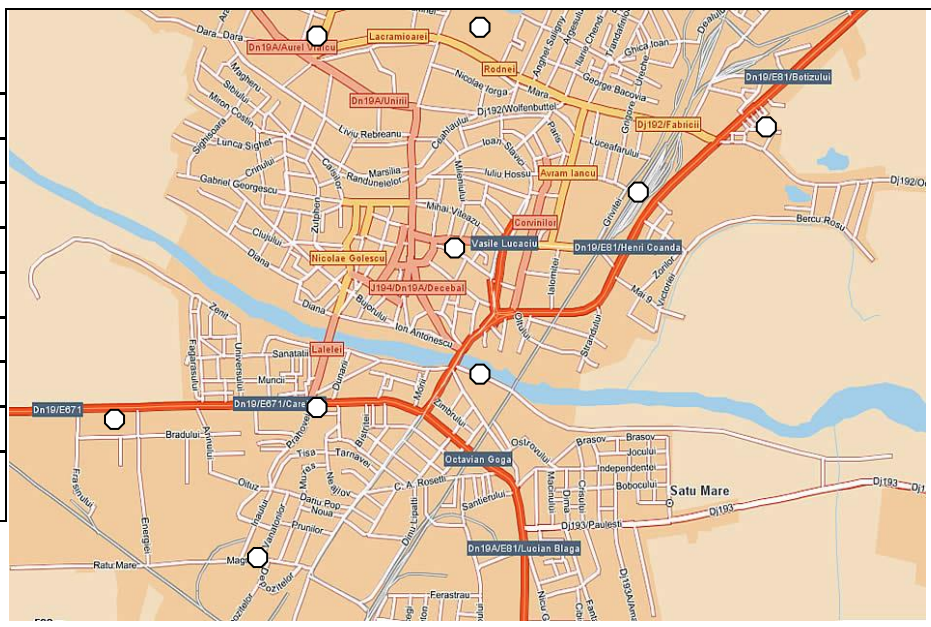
Dara
Dara
Dn19A/Aurel Vlaicu
Lacramioarei
Rodnei
Anghel Saligny
Argesului
Ilarie Chendi
Ghica Ioan
Trandafirilor
Dn19/E81/Botizului
Magheru
Sibiului
Miron Costin
Dn19A/Unirii
Nicolae Iorga
Mara
George Bacovia
Uzinei
Grigore Ureche
Dj192/Wolfenbuttel
Dj192/Fabricii
Lunca Sighet
Liviu Rebreanu
Ceahlaului
Ioan Slavici
Paris
Luceafarului
Sighisoara
Crinului
Marsilia
Iuliu Hossu
Avram Iancu
Gabriel Georgescu
Randunelelor
Dj192/O
Mihai Viteazu
Corvinilor
Grivitei
Bercu Rosu
Zutphen
Clujului
Vasile Lucaciu
Dn19/E81/Henri Coanda
Diana
Nicolae Golescu
Ialomitei
Zorilor
Mai 9
Victoriei
J194/Dn19A/Decebal
Diana
Bujorului
Ion Antonescu
Oltului
Zenit
Fagarasului
Universului
Sanatalii
Lalelei
Strandului
Muncii
Dunarii
Morii
Dn19/E671
Dn19/E671/Careiului
Bradului
Arinului
Pranovei
Bistritei
Zimbrului
Ostrovului
Brasov
Brasov
Jocului
Independentei
Bobocului
Satu Mare
Tisa
Tarnavei
Octavian Goga
Frasinului
Oituz
Mures
Nojorov
Danu Pop
C. A. Rosetti
Santierului
Dj193
Noua
Pruniior
Dj193/Paulesti
Dj193
Energiei
Ratu Mare
Mag
Careiului
Dn19A/E81/Lucian Blaga
Ferastrau